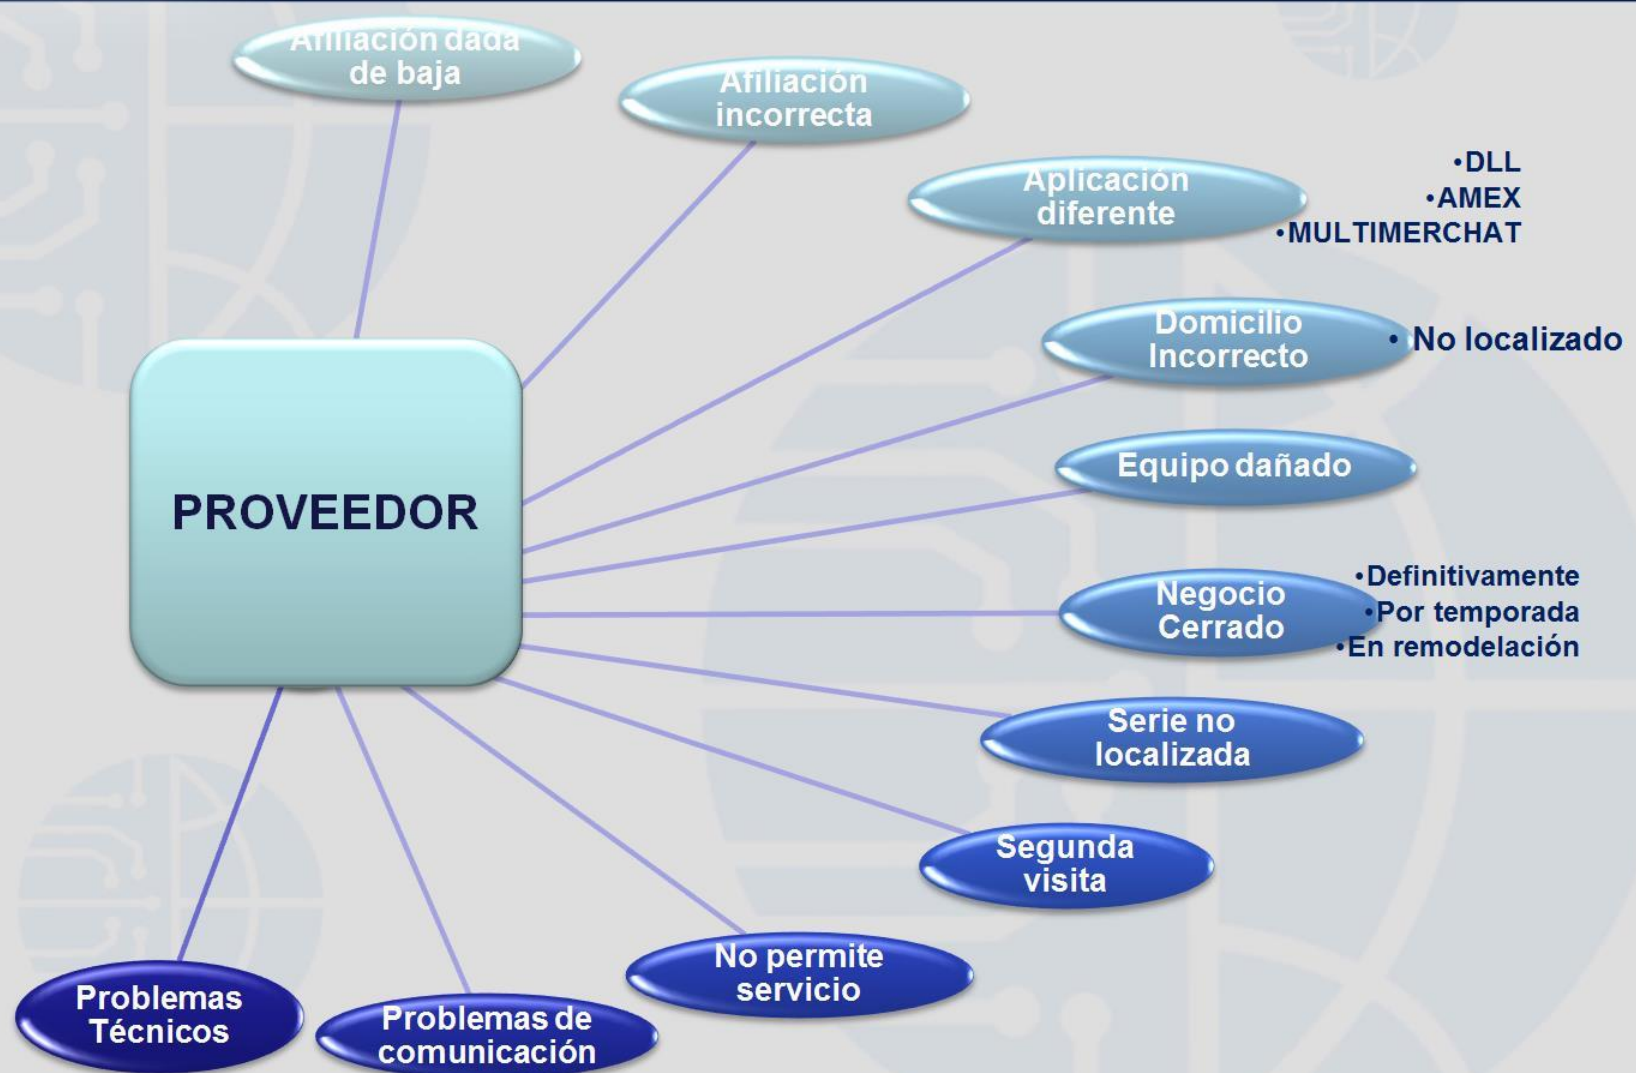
Afiliación dada de baja

Afiliación incorrecta

Aplicación diferente

•DLL
•AMEX
•MULTIMERCHAT

Domicilio Incorrecto

• No localizado

PROVEEDOR

Equipo dañado

Negocio Cerrado

•Definitivamente
•Por temporada
•En remodelación

Serie no localizada

Segunda visita

No permite servicio

Problemas Técnicos

Problemas de comunicación